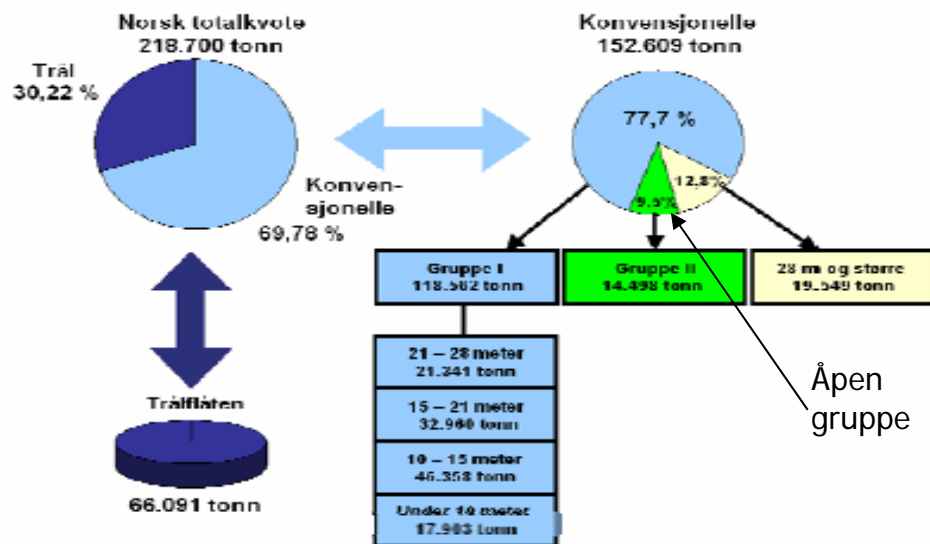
Norsk totalkvote
218.700 tonn

Trål
30,22 %

Konvensjonelle
69,78 %

Trålflåten

66.091 tonn

Konvensjonelle
152.609 tonn

77,7 %

12,8%

9,5%

Gruppe I
118.562 tonn

Gruppe II
14.498 tonn

28 m og større
19.549 tonn

21 – 28 meter
21.341 tonn

15 – 21 meter
32.960 tonn

10 – 15 meter
46.358 tonn

Under 10 meter
17.903 tonn

Åpen gruppe